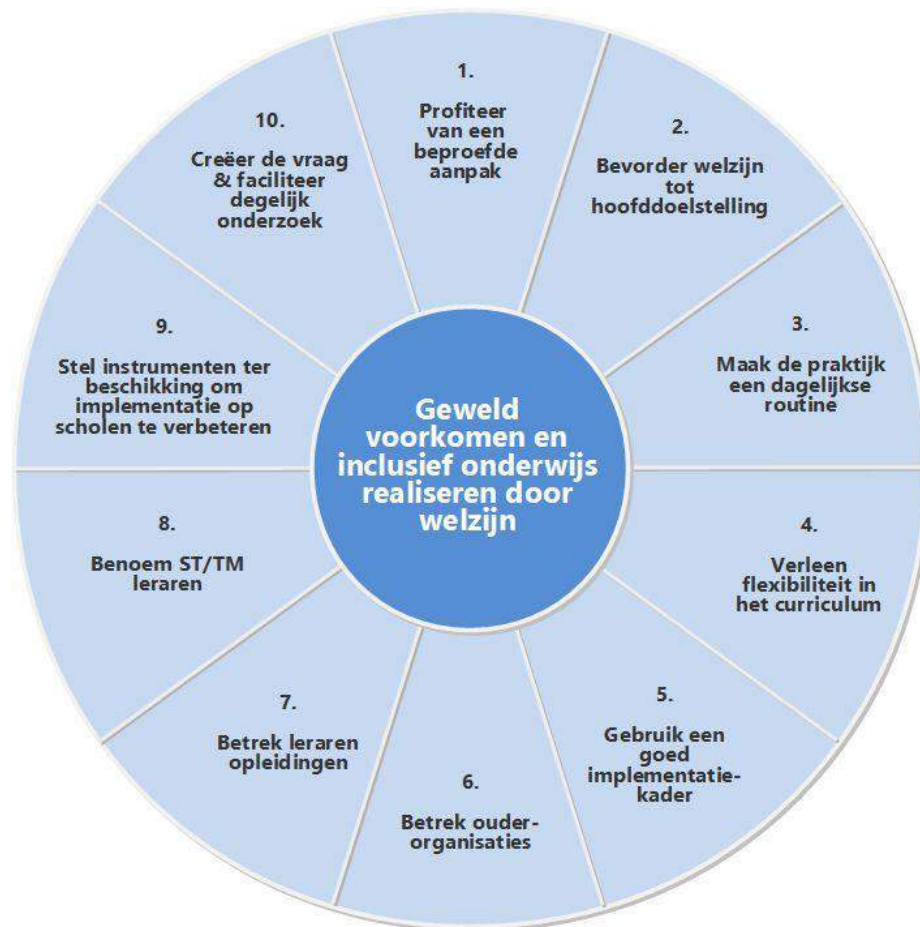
Geweld voorkomen en inclusief onderwijs realiseren door welzijn

1.
Profiteer van een beproefde aanpak

2.
Bevorder welzijn tot hoofddoelstelling

3.
Maak de praktijk een dagelijkse routine

4.
Verleen flexibiliteit in het curriculum

5.
Gebruik een goed implementatie-kader

6.
Betrek ouder-organisaties

7.
Betrek leraren opleidingen

8.
Benoem ST/TM leraren

9.
Stel instrumenten ter beschikking om implementatie op scholen te verbeteren

10.
Creëer de vraag & faciliteer degelijk onderzoek